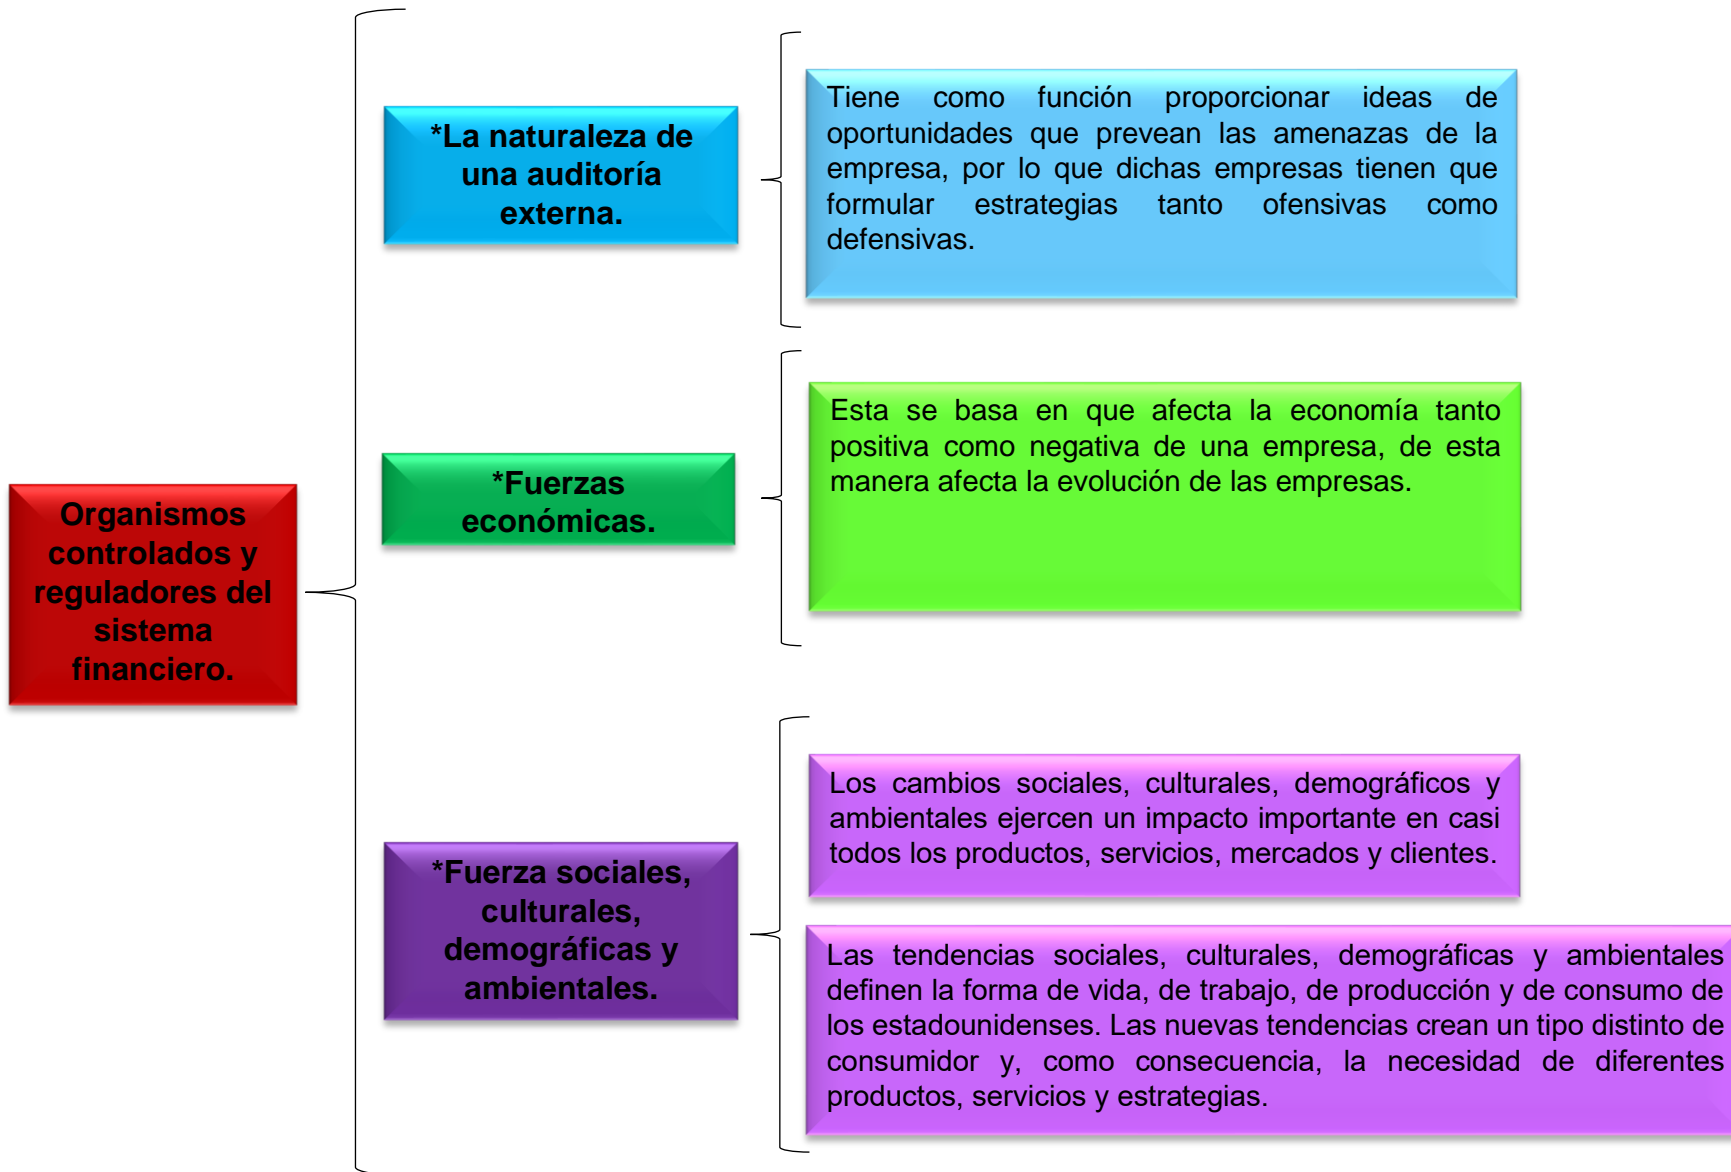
Organismos controlados y reguladores del sistema financiero.

*La naturaleza de una auditoría externa.

Tiene como función proporcionar ideas de oportunidades que prevean las amenazas de la empresa, por lo que dichas empresas tienen que formular estrategias tanto ofensivas como defensivas.

*Fuerzas económicas.

Esta se basa en que afecta la economía tanto positiva como negativa de una empresa, de esta manera afecta la evolución de las empresas.

*Fuerza sociales, culturales, demográficas y ambientales.

Los cambios sociales, culturales, demográficos y ambientales ejercen un impacto importante en casi todos los productos, servicios, mercados y clientes.

Las tendencias sociales, culturales, demográficas y ambientales definen la forma de vida, de trabajo, de producción y de consumo de los estadounidenses. Las nuevas tendencias crean un tipo distinto de consumidor y, como consecuencia, la necesidad de diferentes productos, servicios y estrategias.